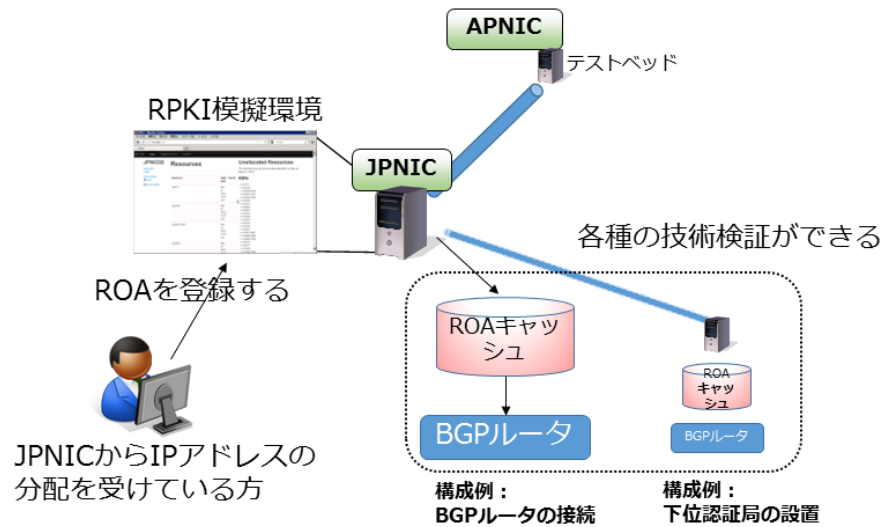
APNIC

テストベッド

RPKI模擬環境

JPNIC

Resources

Unallocated Resources

各種の技術検証ができる

ROAを登録する

ROAキャッシュ

BGPルータ

ROA
キャッシュ

BGPルータ

JPNICからIPアドレスの分配を受けている方

構成例：
BGPルータの接続

構成例：
下位認証局の設置